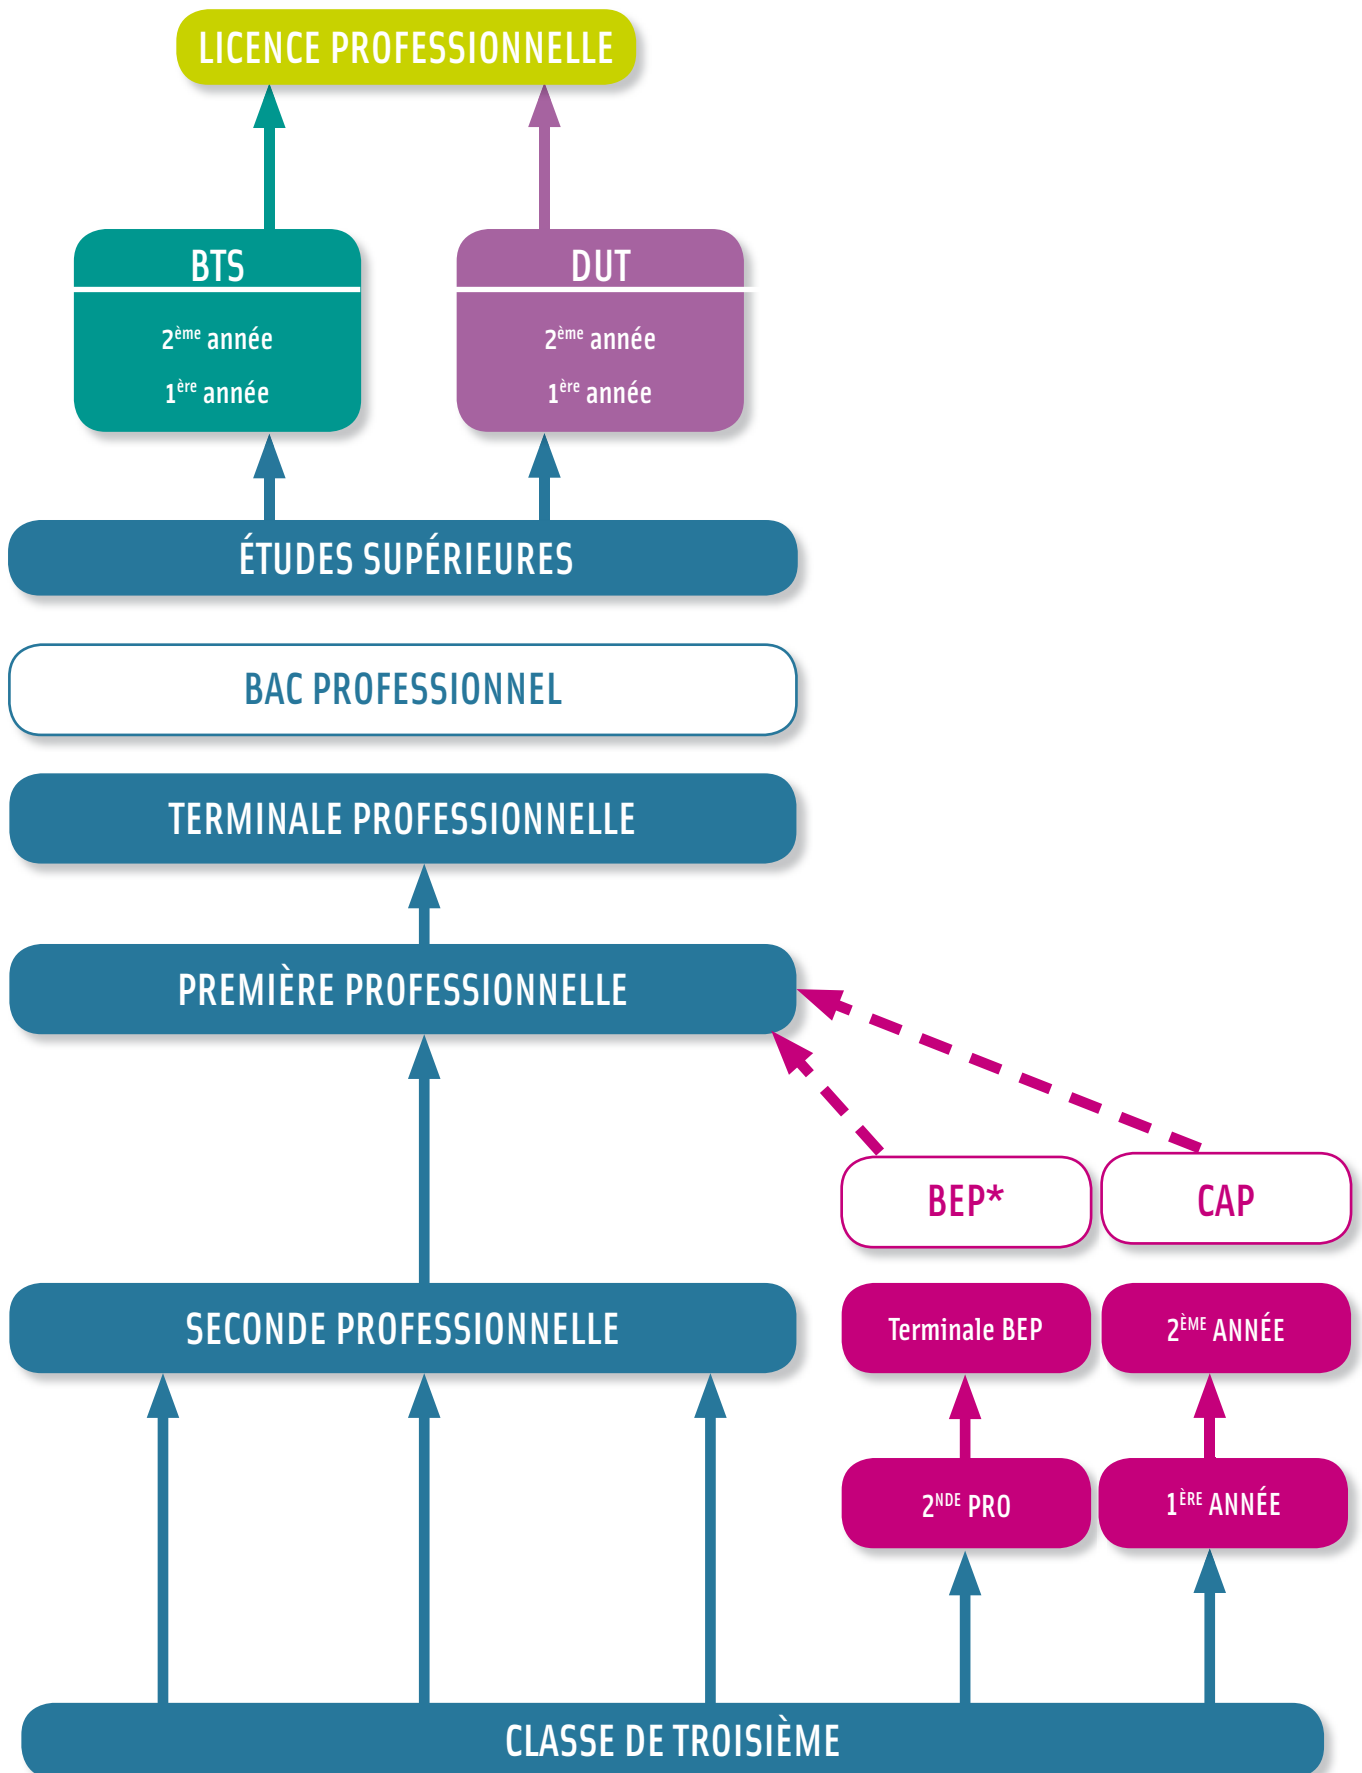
LICENCE PROFESSIONNELLE

BTS
$2^{ème}$ année
$1^{ère}$ année

DUT
$2^{ème}$ année
$1^{ère}$ année

ÉTUDES SUPÉRIEURES

BAC PROFESSIONNEL

TERMINALE PROFESSIONNELLE

PREMIÈRE PROFESSIONNELLE

BEP*

CAP

SECONDE PROFESSIONNELLE

Terminale BEP

$2^{ÈME}$ ANNÉE

$2^{NDE}$ PRO

$1^{ÈRE}$ ANNÉE

CLASSE DE TROISIÈME